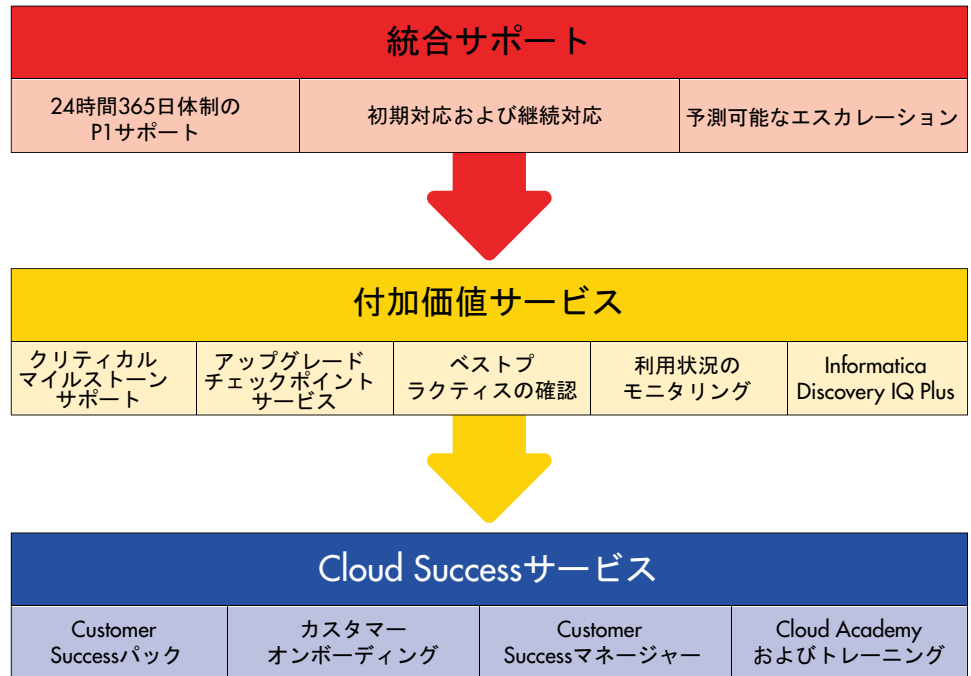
統合サポート

| 24時間365日体制のP1サポート | 初期対応および継続対応 | 予測可能なエスカレーション |
|---|---|---|

付加価値サービス

| クリティカルマイルストーンサポート | アップグレードチェックポイントサービス | ベストプラクティスの確認 | 利用状況のモニタリング | Informatica Discovery IQ Plus |
|---|---|---|---|---|

Cloud Successサービス

| Customer Successパック | カスタマーオンボーディング | Customer Successマネージャー | Cloud Academyおよびトレーニング |
|---|---|---|---|